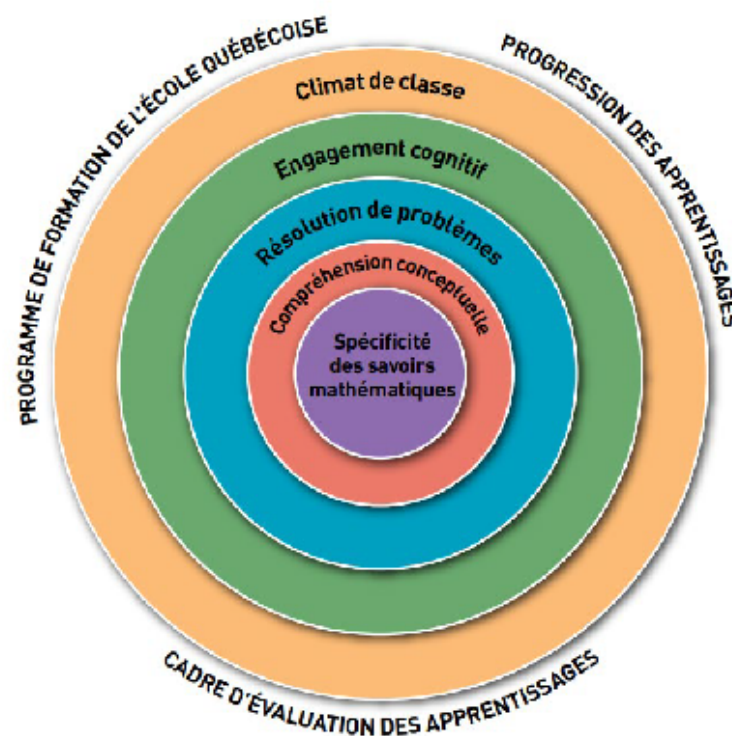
PROGRAMME DE FORMATION DE L'ÉCOLE QUÉBÉCOISE

PROGRESSION DES APPRENTISSAGES

Climat de classe

Engagement cognitif

Résolution de problèmes

Compréhension conceptuelle

Spécificité des savoirs mathématiques

CADRE D'ÉVALUATION DES APPRENTISSAGES